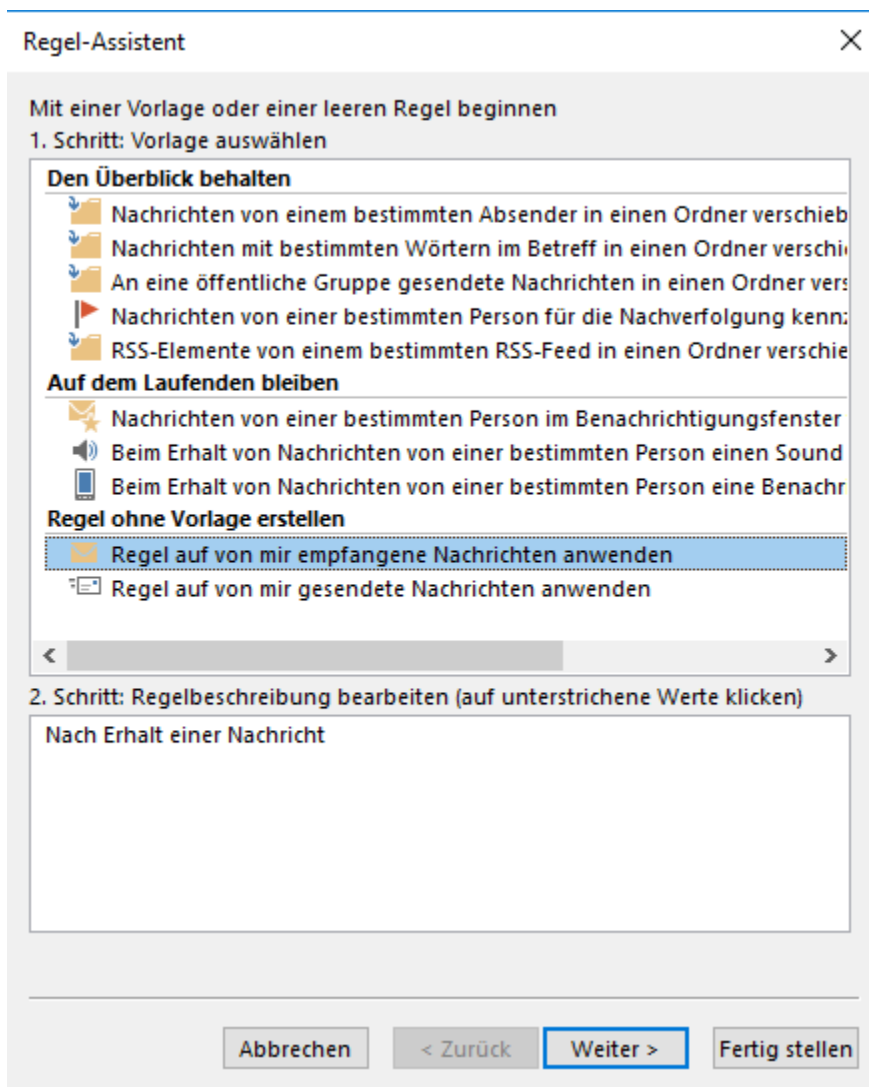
Regel-Assistent

Mit einer Vorlage oder einer leeren Regel beginnen
1. Schritt: Vorlage auswählen

Den Überblick behalten
Nachrichten von einem bestimmten Absender in einen Ordner verschieb
Nachrichten mit bestimmten Wörtern im Betreff in einen Ordner verschi
An eine öffentliche Gruppe gesendete Nachrichten in einen Ordner vers
Nachrichten von einer bestimmten Person für die Nachverfolgung kenn
RSS-Elemente von einem bestimmten RSS-Feed in einen Ordner verschie
Auf dem Laufenden bleiben
Nachrichten von einer bestimmten Person im Benachrichtigungsfenster
Beim Erhalt von Nachrichten von einer bestimmten Person einen Sound
Beim Erhalt von Nachrichten von einer bestimmten Person eine Benachr
Regel ohne Vorlage erstellen
Regel auf von mir empfangene Nachrichten anwenden
Regel auf von mir gesendete Nachrichten anwenden

2. Schritt: Regelbeschreibung bearbeiten (auf unterstrichene Werte klicken)
Nach Erhalt einer Nachricht

Abbrechen
< Zurück
Weiter >
Fertig stellen